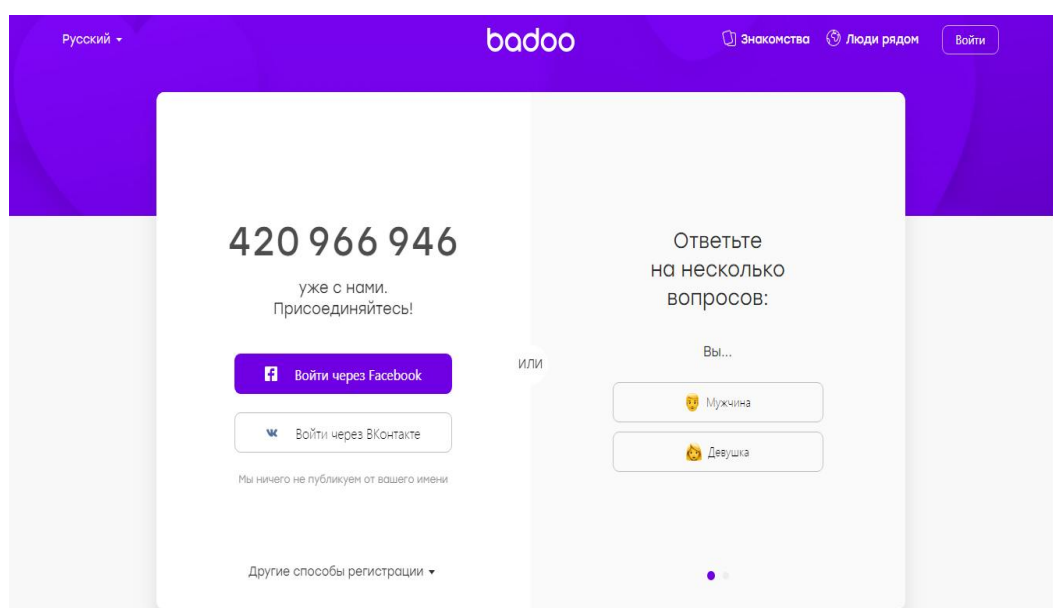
Русский ▾

badoo

Знакомства Люди рядом Войти

420 966 946

уже с нами.
Присоединяйтесь!

Войти через Facebook

Войти через ВКонтакте

Мы ничего не публикуем от вашего имени

Другие способы регистрации ▾

или

Ответьте
на несколько
вопросов:

Вы...

Мужчина

Девушка